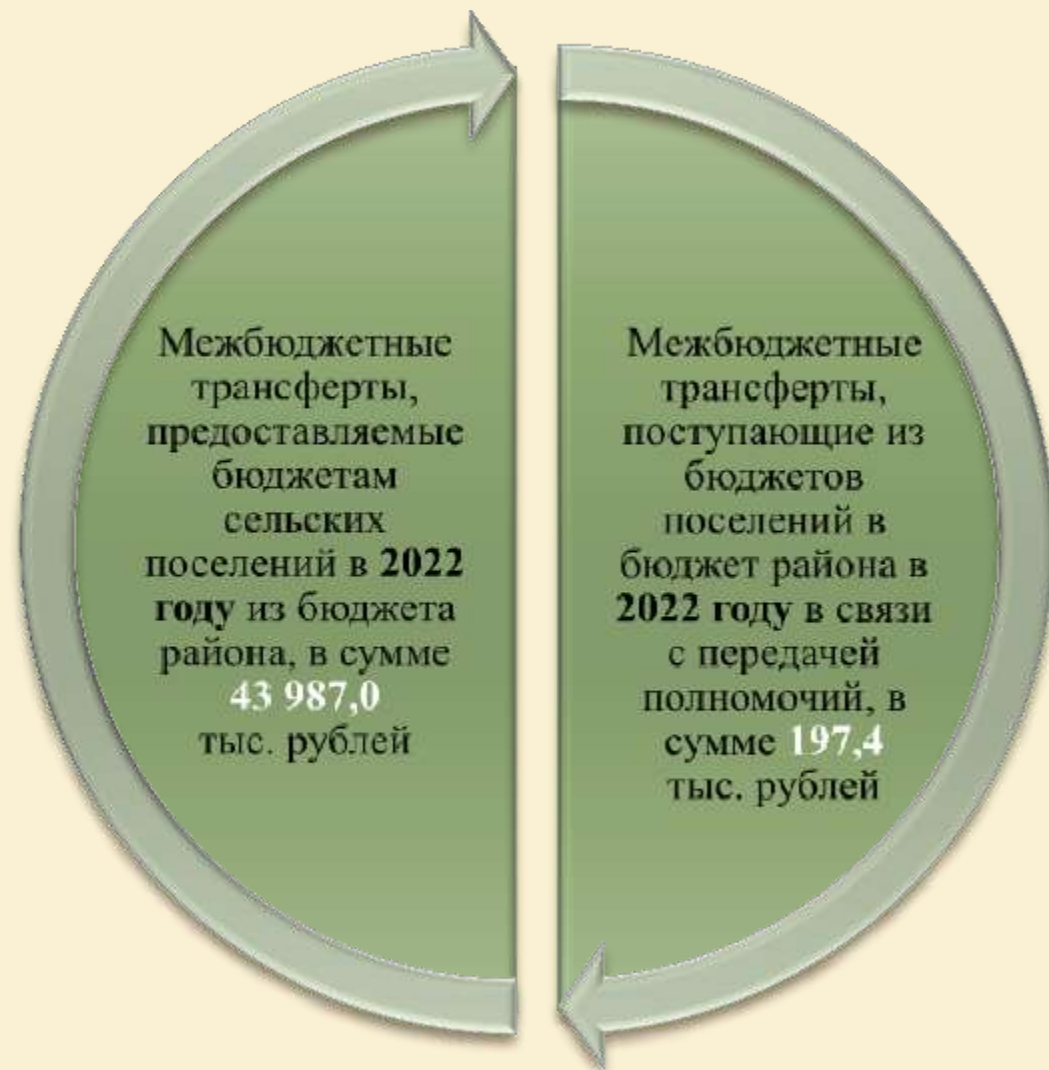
Межбюджетные трансферты, предоставляемые бюджетам сельских поселений в 2022 году из бюджета района, в сумме 43 987,0 тыс. рублей

Межбюджетные трансферты, поступающие из бюджетов поселений в бюджет района в 2022 году в связи с передачей полномочий, в сумме 197,4 тыс. рублей